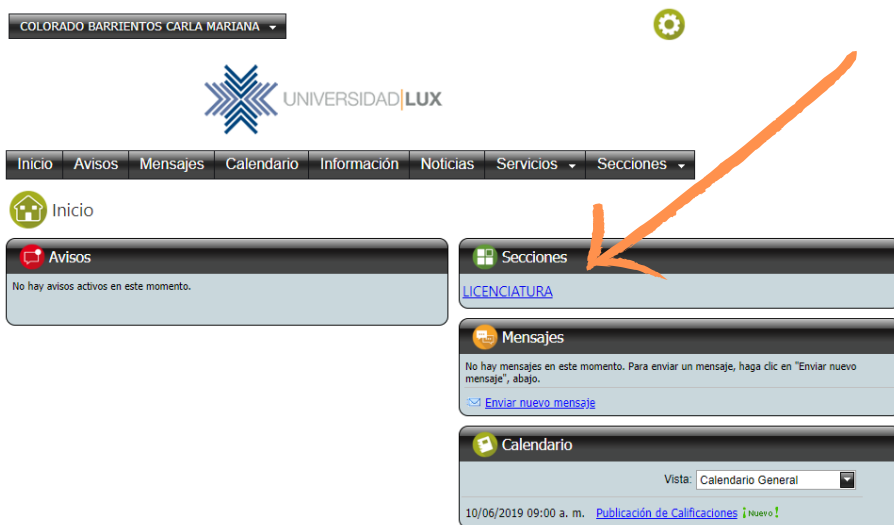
COLORADO BARRIENTOS CARLA MARIANA

UNIVERSIDAD|LUX

Inicio | Avisos | Mensajes | Calendario | Información | Noticias | Servicios | Secciones

Inicio

Avisos

No hay avisos activos en este momento.

Secciones

LICENCIATURA

Mensajes

No hay mensajes en este momento. Para enviar un mensaje, haga clic en "Enviar nuevo mensaje", abajo.

Enviar nuevo mensaje

Calendario

Vista: Calendario General

10/06/2019 09:00 a. m. Publicación de Calificaciones ¡Nuevo!